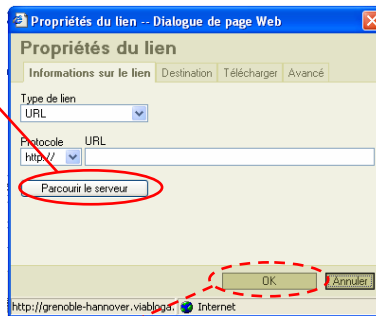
Propriétés du lien -- Dialogue de page Web

Propriétés du lien

Informations sur le lien | Destination | Télécharger | Avancé

Type de lien
URL

Protocole
http://

URL

Parcourir le serveur

OK

Annuler

http://grenoble-hannover.viabloga. Internet